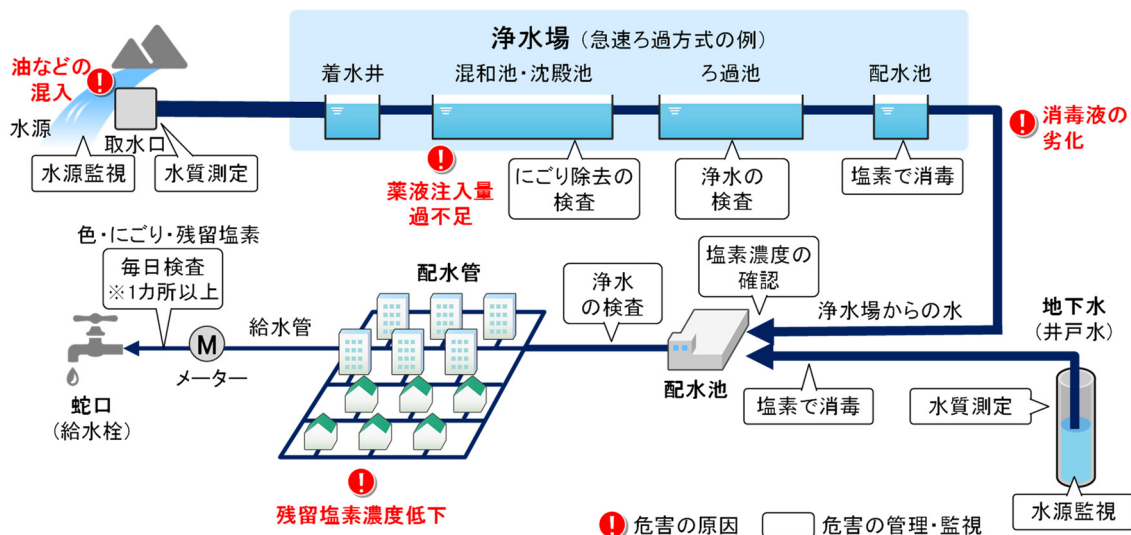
浄水場（急速ろ過方式の例）

着水井

混和池・沈殿池

ろ過池

配水池

油などの混入

水源

取水口

水源監視

水質測定

薬液注入量過不足

にごり除去の検査

浄水の検査

塩素で消毒

消毒液の劣化

色・にごり・残留塩素

毎日検査
※1カ所以上

配水管

給水管

M

メーター

蛇口
（給水栓）

浄水
の検査

塩素濃度の確認

浄水場からの水

地下水
（井戸水）

配水池

塩素で消毒

水質測定

水源監視

残留塩素濃度低下

危害の原因

危害の管理・監視